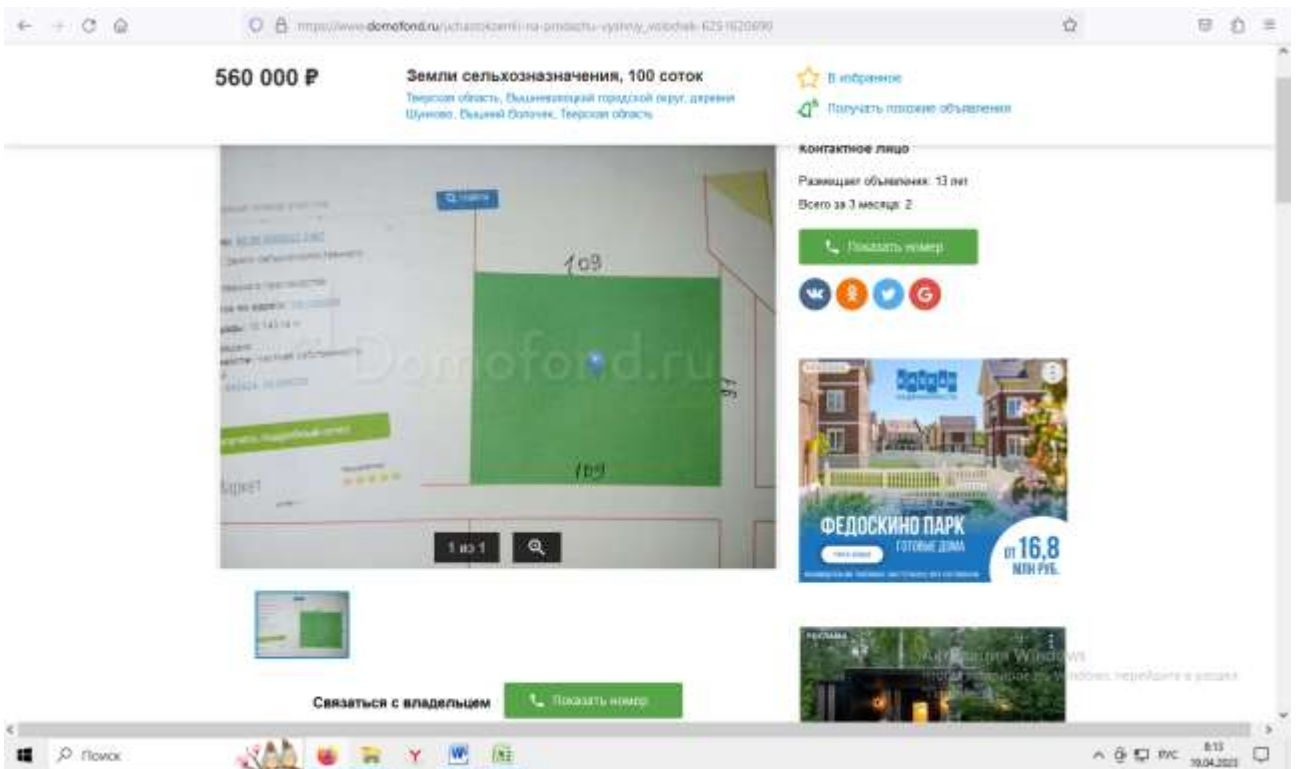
https://www.domofond.ru/uchastokzemli-na-prodazhu-vyshniy_volochek-6251620690

560 000 ₽

Земли сельхозназначения, 100 соток

Тверская область, Вышневолоцкий городской округ, деревня Шуново, Вышний Волочек, Тверская область

В избранное

Получать похожие объявления

Контактное лицо

Размещает объявления: 13 лет

Всего за 3 месяца: 2

Показать номер

109

109

Domofond.ru

1 из 1

ФЕДОСКИНО ПАРК

ГОТОВЫЕ ДОМА

от 16,8 МЛН РУБ.

РЕКЛАМА

Активация Windows

Чтобы активировать Windows, перейдите в раздел

Связаться с владельцем

Показать номер

Поиск

РУС

8:13

19.04.2023